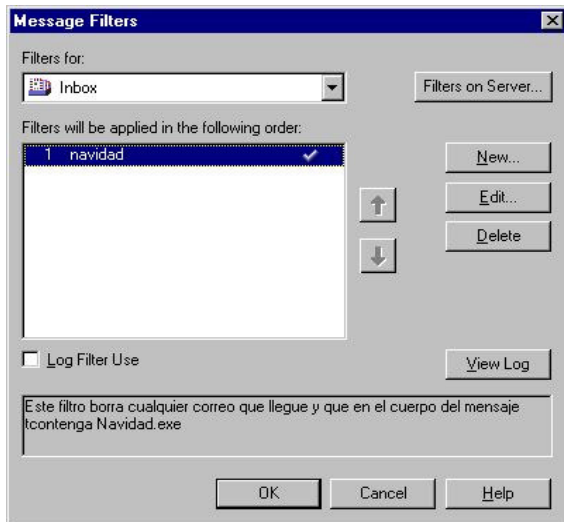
Message Filters

Filters for:

Inbox

Filters on Server...

Filters will be applied in the following order:

1 navidad

New...

Edit...

Delete

Log Filter Use

View Log

Este filtro borra cualquier correo que llegue y que en el cuerpo del mensaje tcontenga Navidad.exe

OK

Cancel

Help